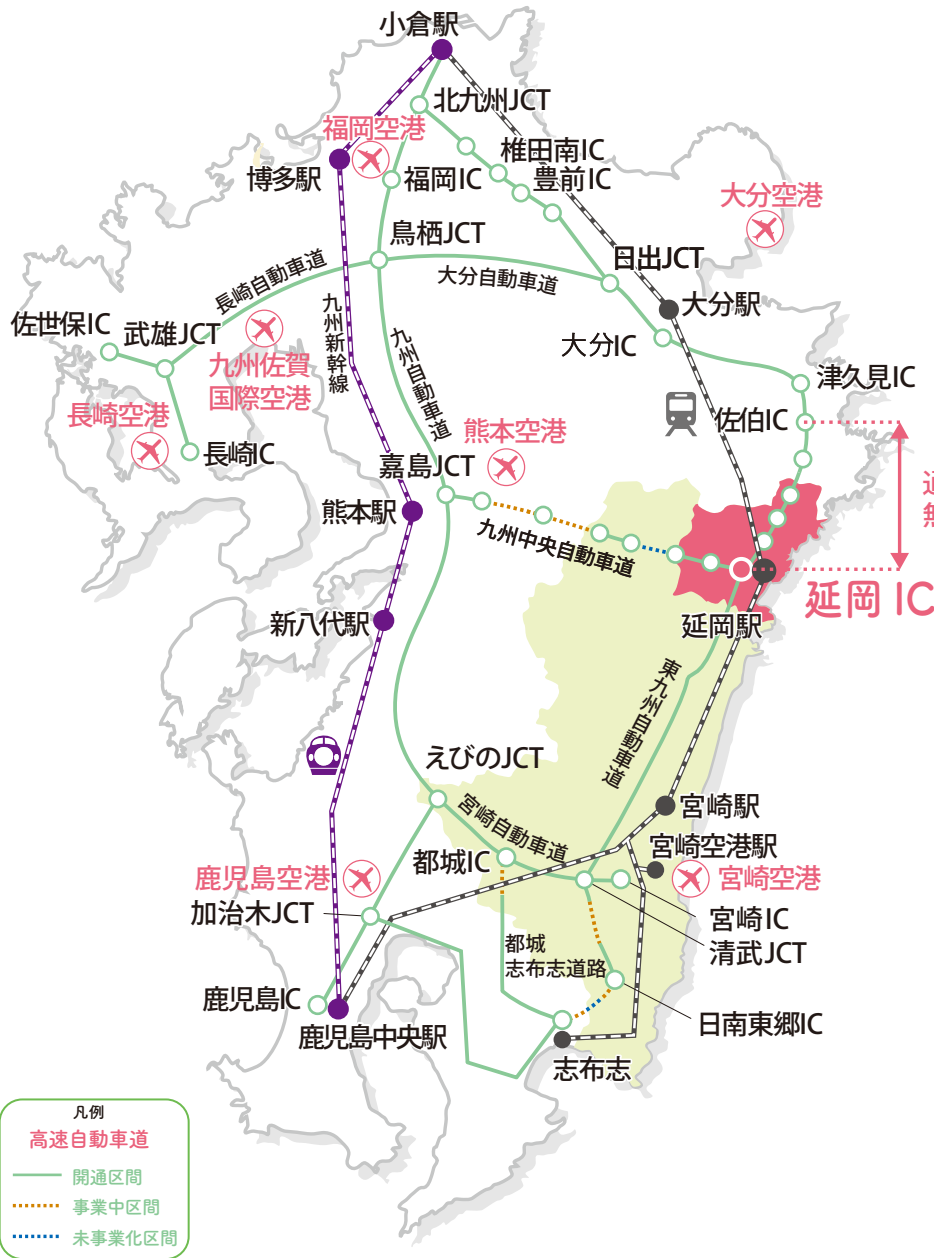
小倉駅
北九州JCT
福岡空港
博多駅
福岡IC
椎田南IC
豊前IC
大分空港
鳥栖JCT
日出JCT
長崎自動車道
大分自動車道
大分駅
佐世保IC
武雄JCT
九州佐賀
国際空港
九州新幹線
大分IC
津久見IC
長崎空港
長崎IC
九州自動車道
佐伯IC
熊本空港
嘉島JCT
熊本駅
九州中央自動車道
延岡 IC
延岡駅
新八代駅
東九州自動車道
えびのJCT
宮崎駅
宮崎自動車道
宮崎空港駅
都城IC
鹿児島空港
宮崎空港
加治木JCT
宮崎IC
清武JCT
都城
志布志道路
鹿児島IC
日南東郷IC
鹿児島中央駅
志布志
凡例
高速自動車道
開通区間
事業中区間
未事業化区間